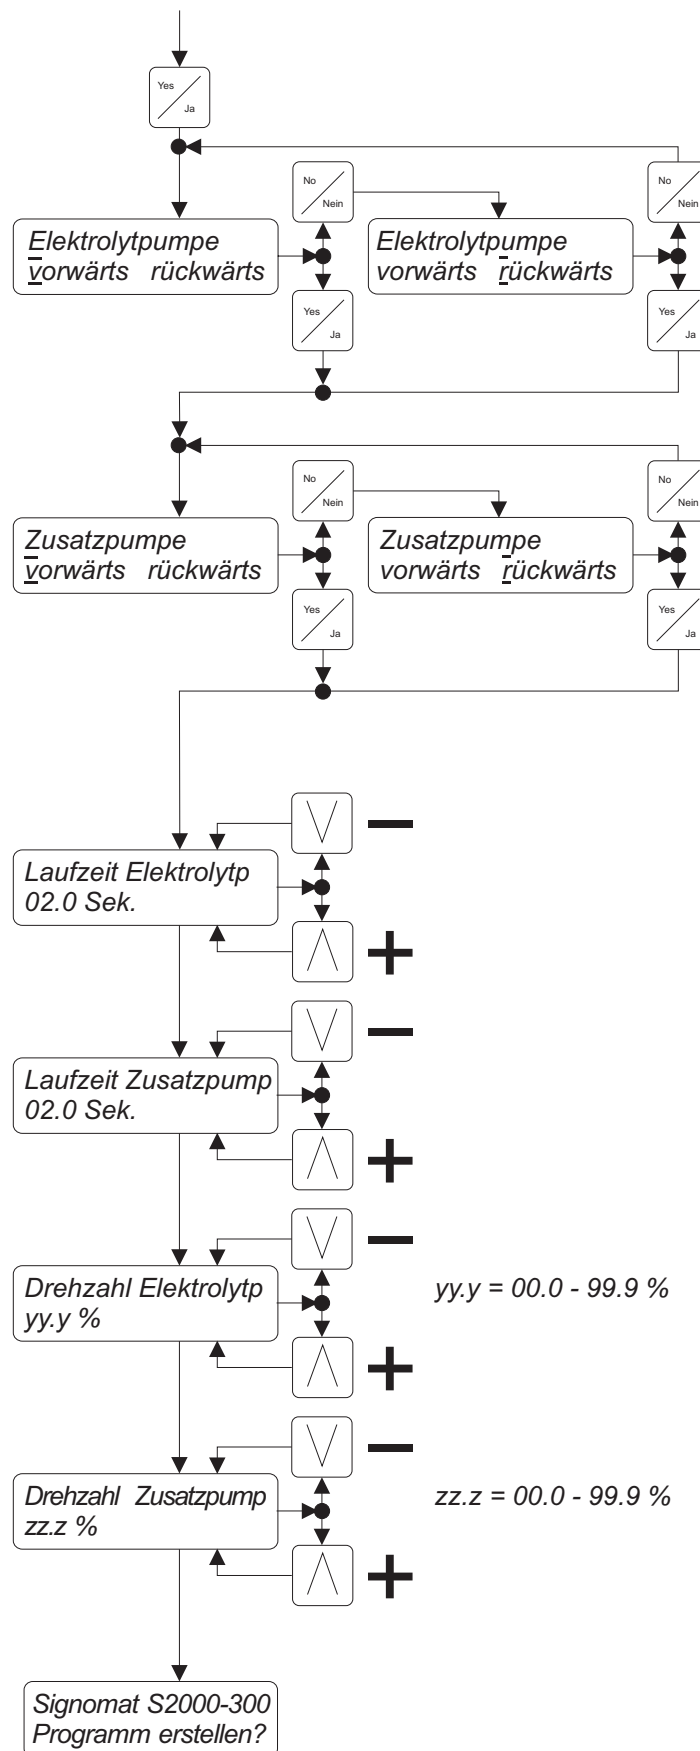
Yes
Ja

No
Nein

No
Nein

Elektrolytpumpe
vorwärts rückwärts

Elektrolytpumpe
vorwärts rückwärts

Yes
Ja

Yes
Ja

No
Nein

No
Nein

Zusatzpumpe
vorwärts rückwärts

Zusatzpumpe
vorwärts rückwärts

Yes
Ja

Yes
Ja

Laufzeit Elektrolytp
02.0 Sek.

Laufzeit Zusatzpump
02.0 Sek.

Drehzahl Elektrolytp
yy.y %

yy.y = 00.0 - 99.9 %

Drehzahl Zusatzpump
zz.z %

zz.z = 00.0 - 99.9 %

Signomat S2000-300
Programm erstellen?